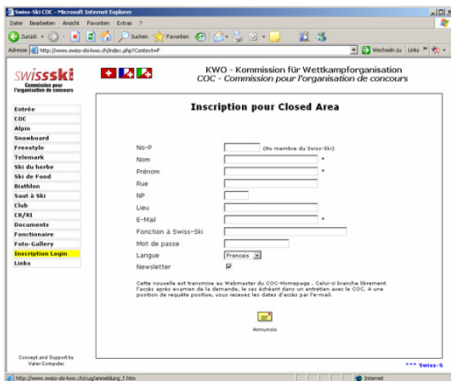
Swiss-Ski COC - Microsoft Internet Explorer

Datei Bearbeiten Ansicht Favoriten Extras ?

Zurück Suchen Favoriten

Adresse http://www.swiss-ski-kwo.ch/index.php?Context=F

Wechseln zu Links

swissski
Commission pour l'organisation de concours

KWO - Kommission für Wettkampforganisation
COC - Commission pour l'organisation de concours

Entrée
COC
Alpin
Snowboard
Freestyle
Telemark
Ski du herbe
Ski de Fond
Biathlon
Saut à Ski
Club
CR/RI
Documents
Fonctionaire
Foto-Gallery
Inscription Login
Links

Concept and Support by
Valet Computer

Inscription pour Closed Area

No-P (No membre du Swiss-Ski)
Nom *
Prénom *
Rue
NP
Lieu
E-Mail *
Fonction à Swiss-Ski
Mot de passe
Langue Français
Newsletter

Cette nouvelle est transmise au Webmaster du COC-Homepage . Celui-ci branche librement l'accès après examen de la demande, le cas échéant dans un entretien avec le COC. A une position de requête positive, vous recevez les dates d'accès par l'e-mail.

Annundo

*** Swiss-S

http://www.swiss-ski-kwo.ch/cug/anmeldung_f.htm

Internet